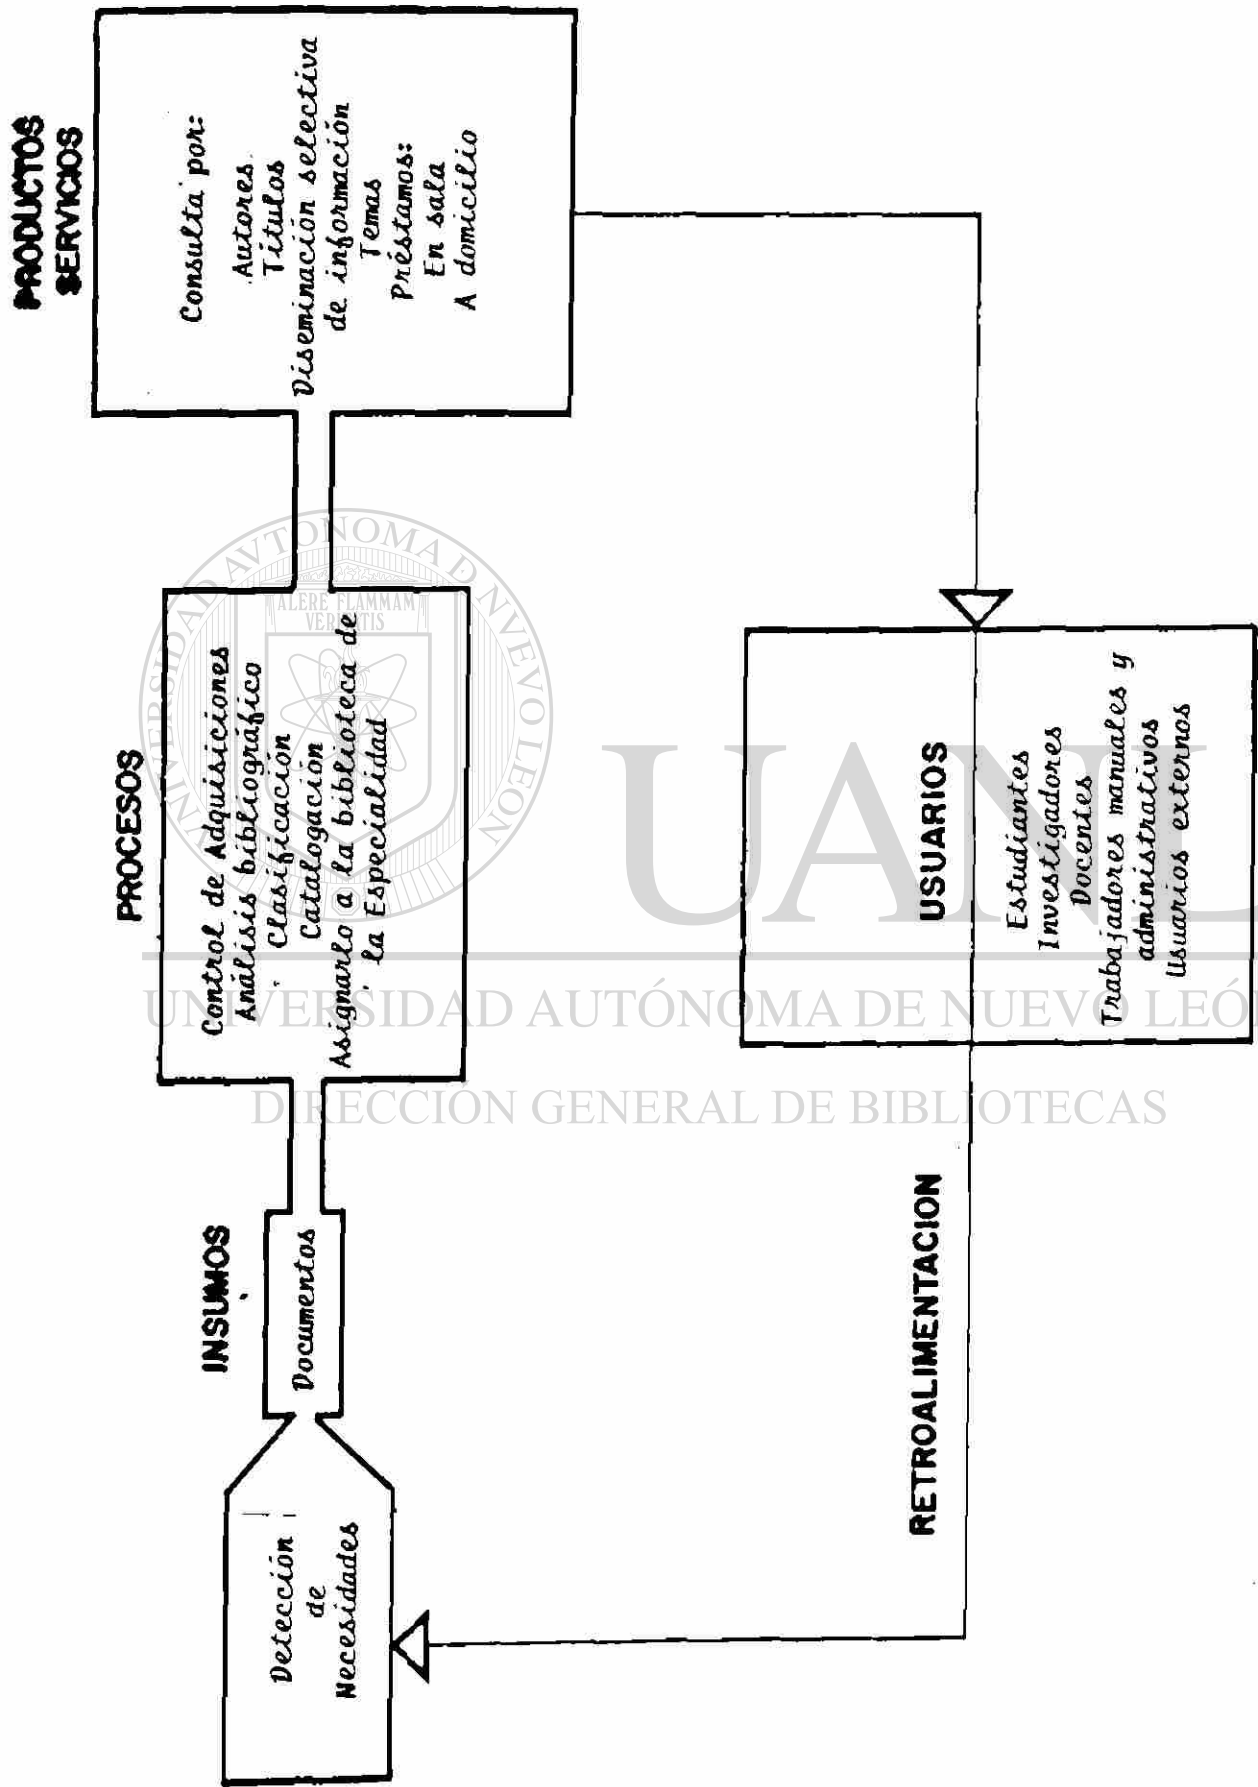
INSUMOS

Detección de Necesidades

Documentos

PROCESOS

Control de Adquisiciones
Análisis bibliográfico
Clasificación
Catalogación
Asignarlo a la biblioteca de la Especialidad

PRODUCTOS
SERVICIOS

Consulta por:
Autores
Títulos
Diseminación selectiva de información
Temas
Préstamos:
En sala
A domicilio

USUARIOS

Estudiantes
Investigadores
Docentes
Trabajadores manuales y administrativos
Usuarios externos

RETROALIMENTACION

ALERE FLAMMAM VERITATIS
UNIVERSIDAD AUTÓNOMA DE NUEVO LEÓN
UANL
UNIVERSIDAD AUTÓNOMA DE NUEVO LEÓN
DIRECCIÓN GENERAL DE BIBLIOTECAS